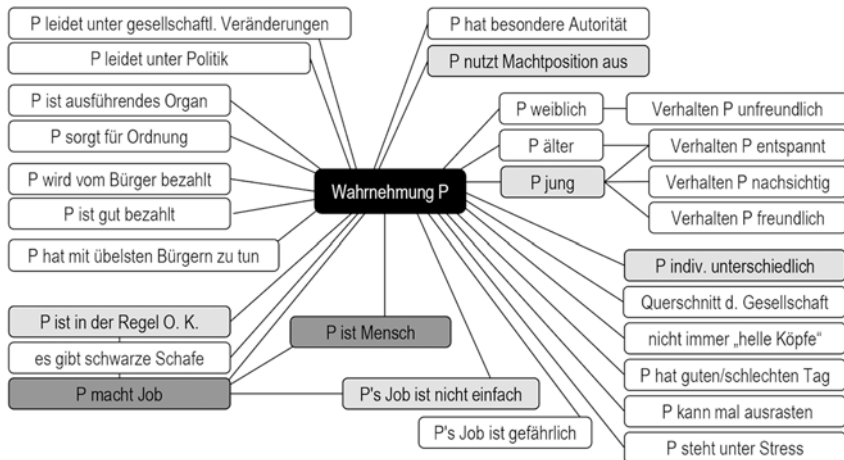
P leidet unter gesellschaftl. Veränderungen

P leidet unter Politik

P hat besondere Autorität

P nutzt Machtposition aus

P ist ausführendes Organ

P sorgt für Ordnung

P wird vom Bürger bezahlt

P ist gut bezahlt

P hat mit übelsten Bürgern zu tun

Wahrnehmung P

P weiblich

Verhalten P unfreundlich

P älter

Verhalten P entspannt

P jung

Verhalten P nachsichtig

Verhalten P freundlich

P indiv. unterschiedlich

Querschnitt d. Gesellschaft

nicht immer „helle Köpfe"

P hat guten/schlechten Tag

P kann mal ausrasten

P steht unter Stress

P ist in der Regel O. K.

es gibt schwarze Schafe

P macht Job

P ist Mensch

P's Job ist nicht einfach

P's Job ist gefährlich